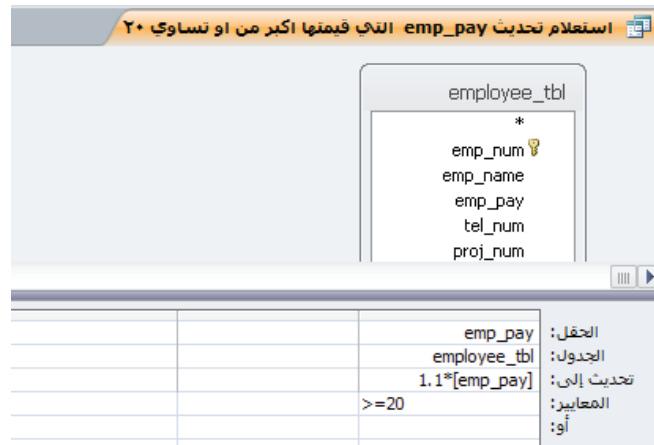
استعلام تحديث emp_pay التي قيمتها اكبر من او تساوي ٢٠

employee_tbl

*
emp_num
emp_name
emp_pay
tel_num
proj_num

| | | | |
|---|---|---|---|
| | | emp_pay | الحقل: |
| | | employee_tbl | الجدول: |
| | | 1.1*[emp_pay] | تحديث إلى: |
| | | >=20 | المعايير: |
| | | | أو: |